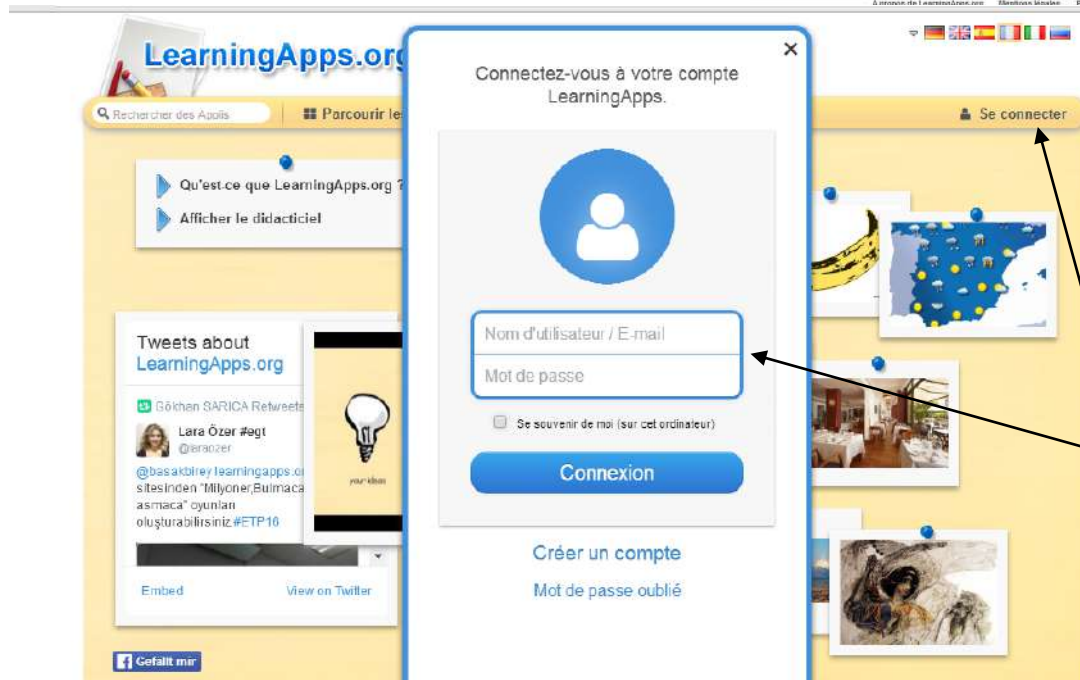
A propos de LearningApps.org Mentions légales

LearningApps.org

Rechercher des Apps

Parcourir les

Se connecter

Qu'est-ce que LearningApps.org ?

Afficher le didacticiel

Tweets about LearningApps.org

Gökhan SARICA Retweets

Lara Özer #egt
@laraozer

@basakbirey learningapps.o sitesinden "Milyoner,Bulmaca asmaca" oyunları oluşturabilirsiniz #ETP16

Embed

View on Twitter

Gefällt mir

your ideas

×

Connectez-vous à votre compte LearningApps.

Nom d'utilisateur / E-mail

Mot de passe

Se souvenir de moi (sur cet ordinateur)

Connexion

Créer un compte

Mot de passe oublié